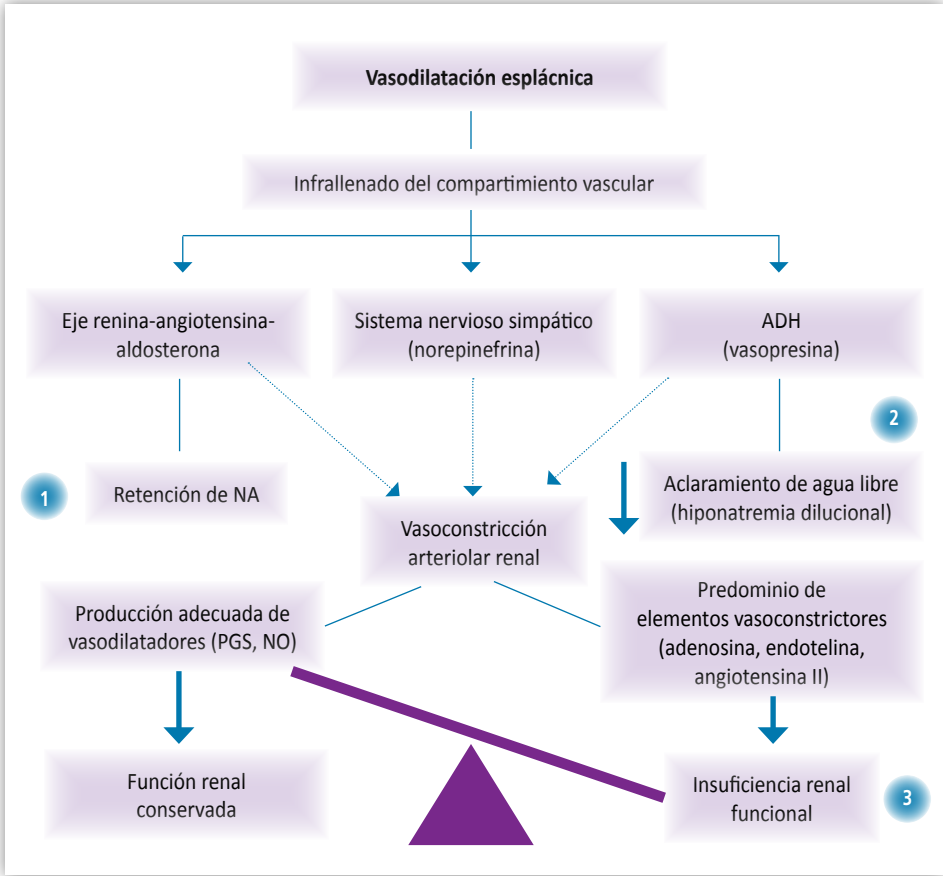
Vasodilatación esplácnica

Infrallenado del compartimiento vascular

Eje renina-angiotensina-aldosterona

Sistema nervioso simpático (norepinefrina)

ADH (vasopresina)

2

1

Retención de NA

Vasoconstricción arteriolar renal

Aclaramiento de agua libre (hiponatremia dilucional)

Producción adecuada de vasodilatadores (PGS, NO)

Predominio de elementos vasoconstrictores (adenosina, endotelina, angiotensina II)

Función renal conservada

Insuficiencia renal funcional

3